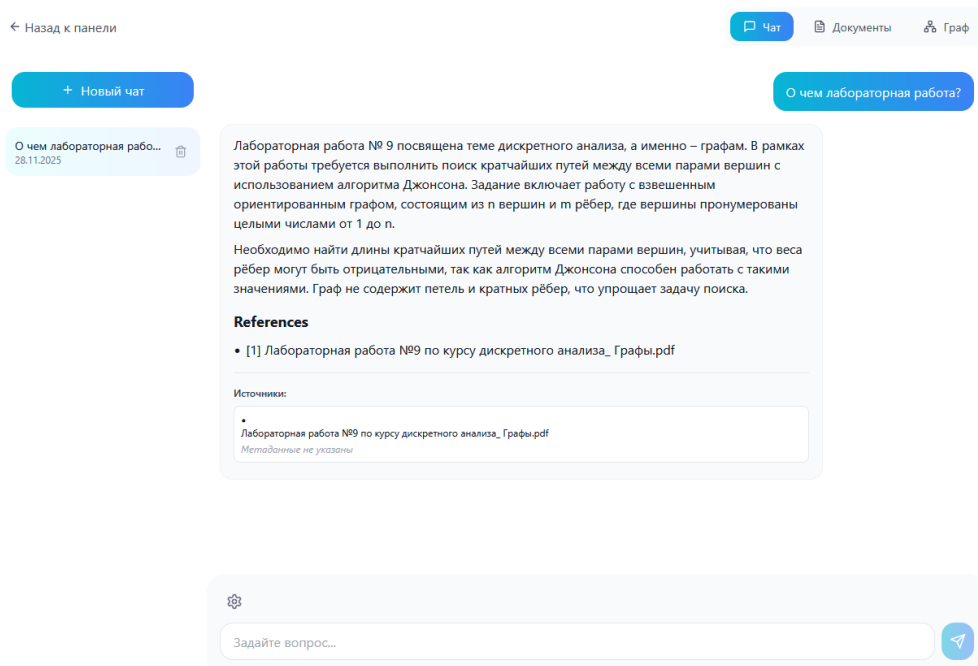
← Назад к панели

Чат Документы Граф

+ Новый чат

О чем лабораторная рабо...
28.11.2025

О чем лабораторная работа?

Лабораторная работа № 9 посвящена теме дискретного анализа, а именно – графам. В рамках этой работы требуется выполнить поиск кратчайших путей между всеми парами вершин с использованием алгоритма Джонсона. Задание включает работу с взвешенным ориентированным графом, состоящим из n вершин и m рёбер, где вершины пронумерованы целыми числами от 1 до n.

Необходимо найти длины кратчайших путей между всеми парами вершин, учитывая, что веса рёбер могут быть отрицательными, так как алгоритм Джонсона способен работать с такими значениями. Граф не содержит петель и кратных рёбер, что упрощает задачу поиска.

References

• [1] Лабораторная работа №9 по курсу дискретного анализа_ Графы.pdf

Источники:

•
Лабораторная работа №9 по курсу дискретного анализа_ Графы.pdf
Метаданные не указаны

Задайте вопрос...